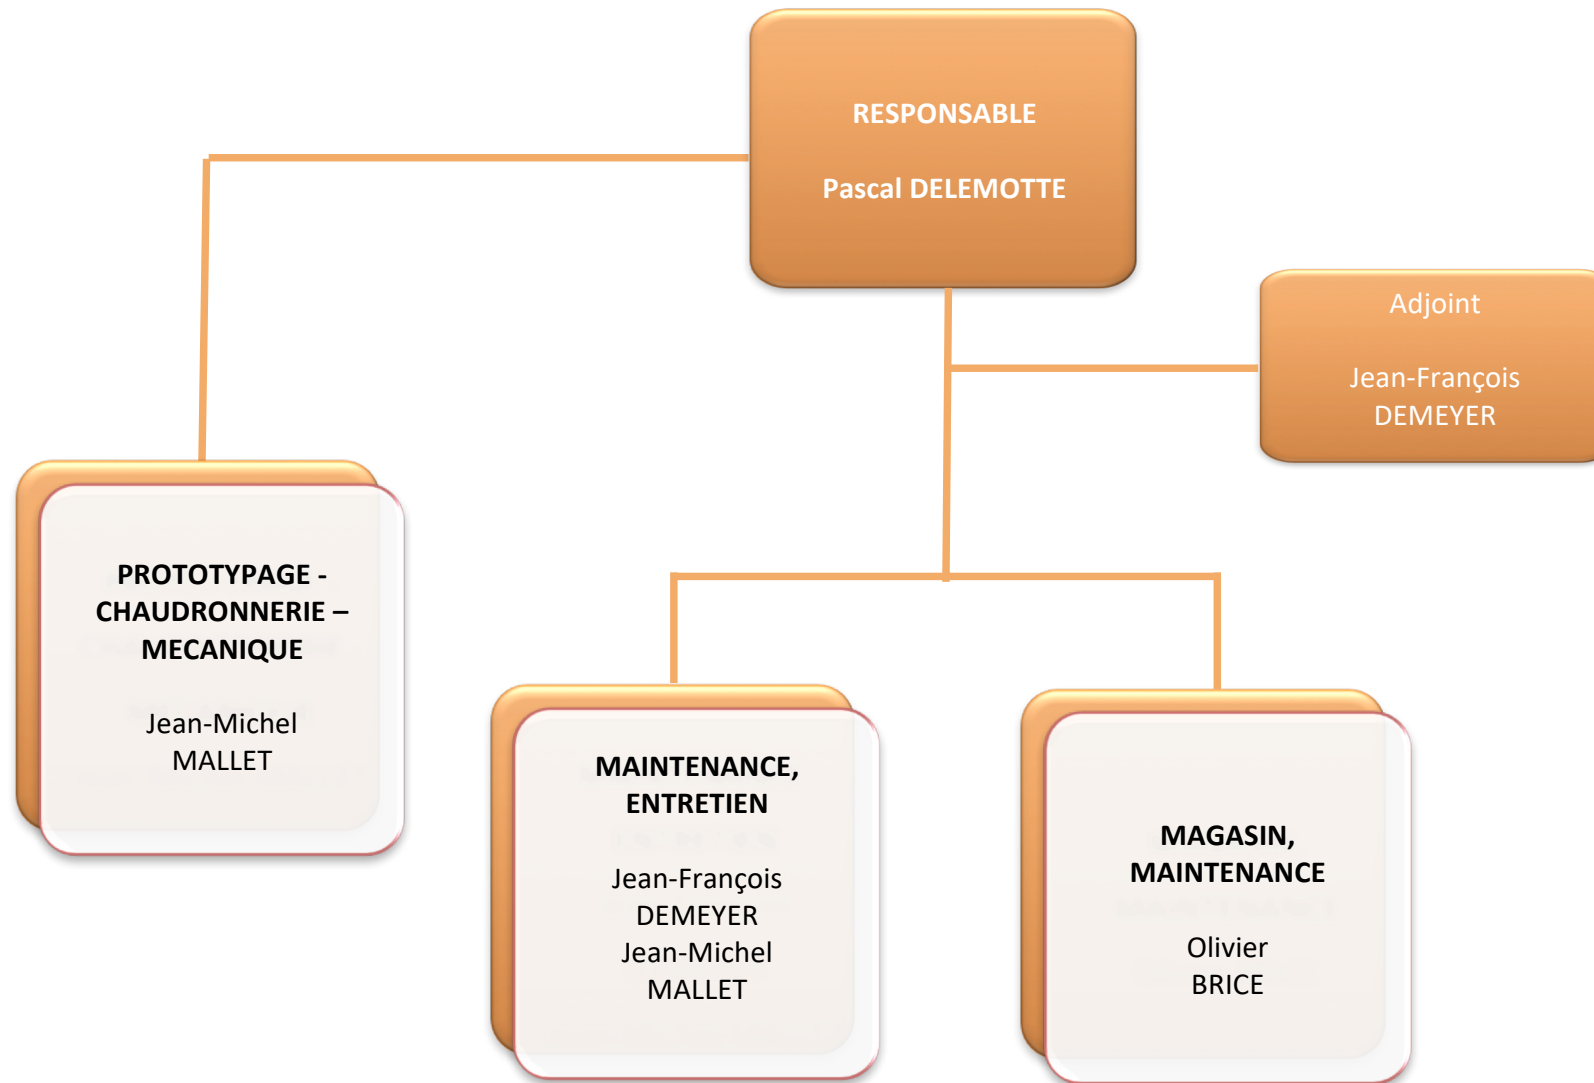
RESPONSABLE

Pascal DELEMOTTE

Adjoint

Jean-François DEMEYER

PROTOTYPAGE - CHAUDRONNERIE – MECANIQUE

Jean-Michel MALLET

MAINTENANCE, ENTRETIEN

Jean-François DEMEYER
Jean-Michel MALLET

MAGASIN, MAINTENANCE

Olivier BRICE